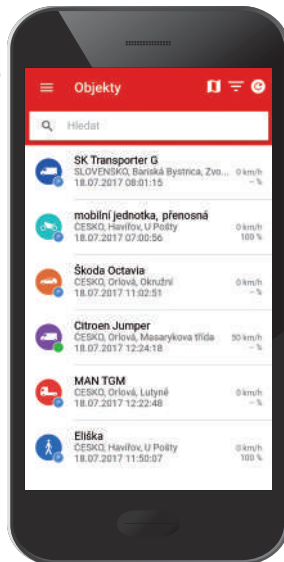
Objekty

Hledat

SK Transporter G
SLOVENSKO, Banská Bystrica, Zvo...
18.07.2017 08:01:15
0 km/h
- %

mobilní jednotka, přenosná
ČESKO, Havířov, U Pošty
18.07.2017 07:00:56
0 km/h
100 %

Škoda Octavia
ČESKO, Orlová, Okružní
18.07.2017 11:02:51
0 km/h
- %

Citroen Jumper
ČESKO, Orlová, Masarykova třída
18.07.2017 12:24:18
50 km/h
- %

MAN TGM
ČESKO, Orlová, Lutyně
18.07.2017 12:22:48
0 km/h
- %

Eliška
ČESKO, Havířov, U Pošty
18.07.2017 11:50:07
0 km/h
100 %